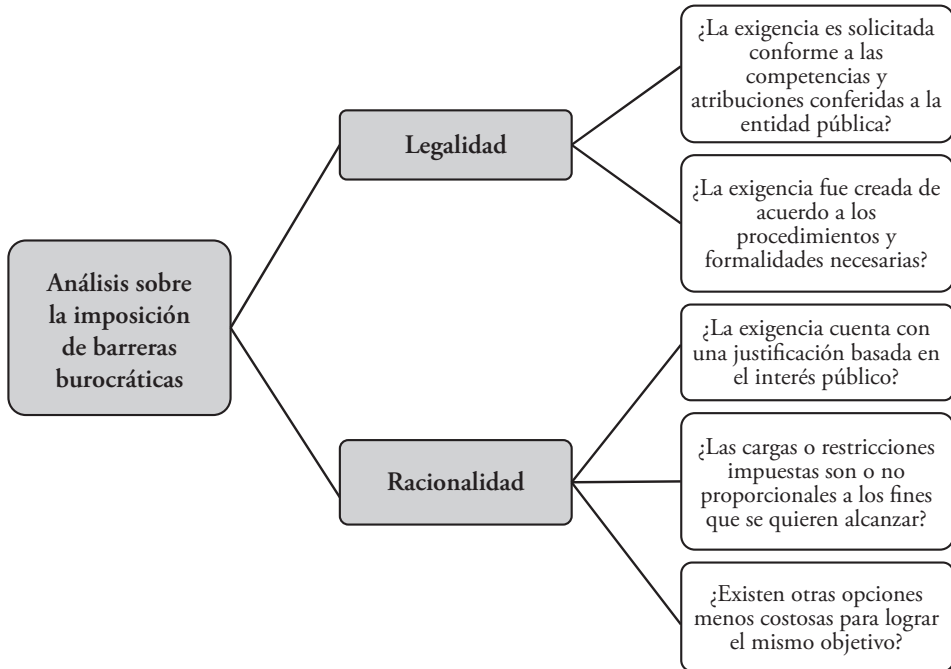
Análisis sobre la imposición de barreras burocráticas

Legalidad

¿La exigencia es solicitada conforme a las competencias y atribuciones conferidas a la entidad pública?

¿La exigencia fue creada de acuerdo a los procedimientos y formalidades necesarias?

Racionalidad

¿La exigencia cuenta con una justificación basada en el interés público?

¿Las cargas o restricciones impuestas son o no proporcionales a los fines que se quieren alcanzar?

¿Existen otras opciones menos costosas para lograr el mismo objetivo?